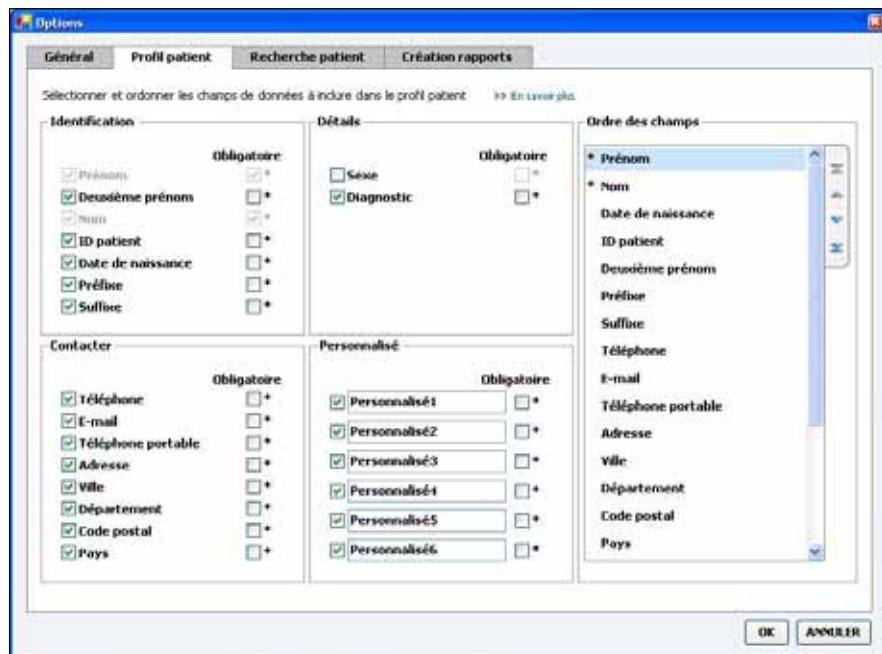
Options

Général | Profil patient | Recherche patient | Création rapports

Sélectionner et ordonner les champs de données à inclure dans le profil patient >> En savoir plus

Identification
Obligatoire
Prénom *
Deuxième prénom *
Nom *
ID patient *
Date de naissance *
Préfixe *
Suffixe *

Détails
Obligatoire
Sexe *
Diagnostic *

Ordre des champs
* Prénom
* Nom
Date de naissance
ID patient
Deuxième prénom
Préfixe
Suffixe
Téléphone
E-mail
Téléphone portable
Adresse
Ville
Département
Code postal
Pays

Contacter
Obligatoire
Téléphone *
E-mail *
Téléphone portable *
Adresse *
Ville *
Département *
Code postal *
Pays *

Personnalisé
Obligatoire
Personnalisé1 *
Personnalisé2 *
Personnalisé3 *
Personnalisé4 *
Personnalisé5 *
Personnalisé6 *

OK | ANNULER